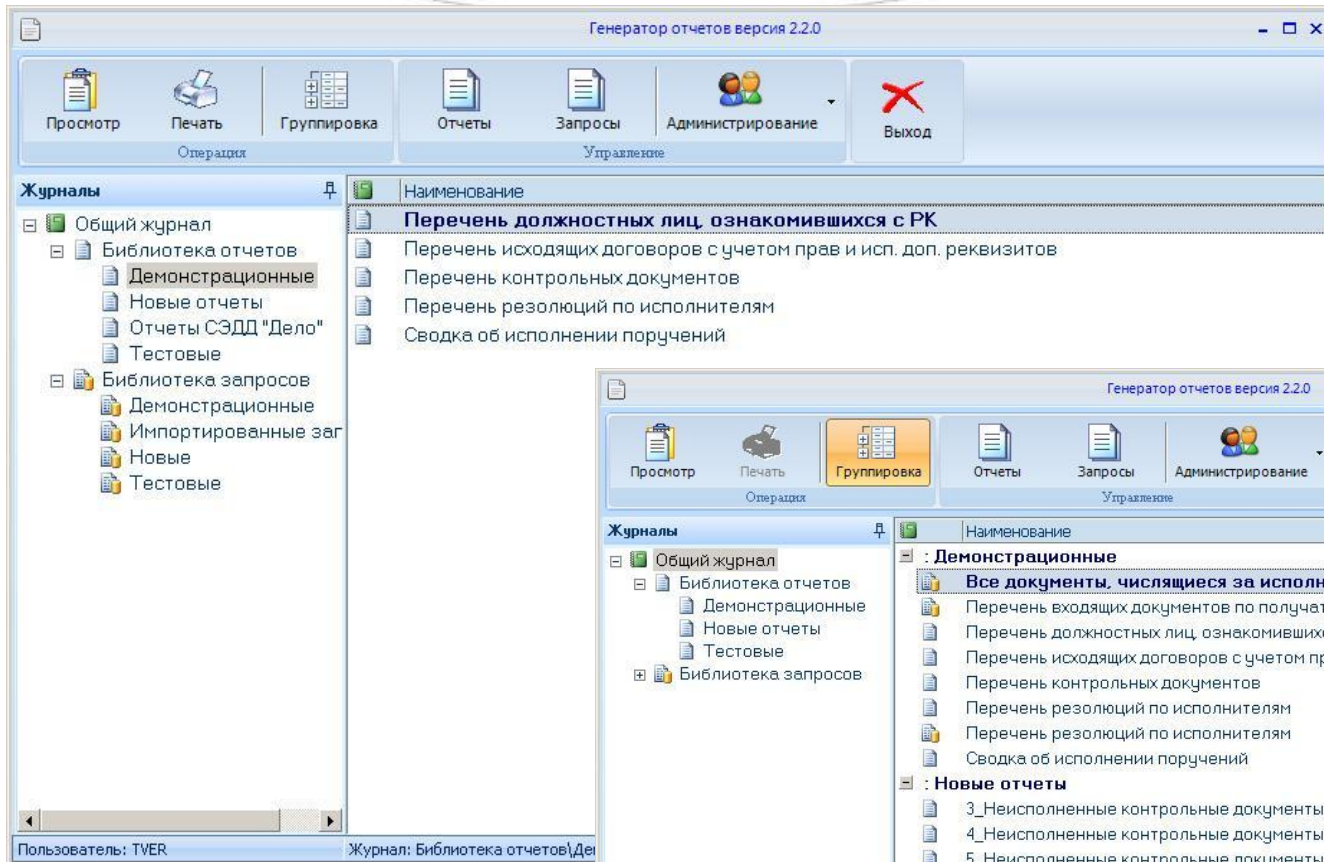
Генератор отчетов версия 2.2.0

Просмотр
Печать
Группировка
Операция
Отчеты
Запросы
Администрирование
Управление
Выход

Журналы
Общий журнал
Библиотека отчетов
Демонстрационные
Новые отчеты
Отчеты СЭДД "Дело"
Тестовые
Библиотека запросов
Демонстрационные
Импортированные заг
Новые
Тестовые

Наименование
Перечень должностных лиц, ознакомившихся с РК
Перечень исходящих договоров с учетом прав и исп. доп. реквизитов
Перечень контрольных документов
Перечень резолюций по исполнителям
Сводка об исполнении поручений

Генератор отчетов версия 2.2.0

Просмотр
Печать
Группировка
Операция
Отчеты
Запросы
Администрирование
Управление

Журналы
Общий журнал
Библиотека отчетов
Демонстрационные
Новые отчеты
Тестовые
Библиотека запросов

Наименование
: Демонстрационные
Все документы, числящиеся за исполн
Перечень входящих документов по получат
Перечень должностных лиц, ознакомившихс
Перечень исходящих договоров с учетом пр
Перечень контрольных документов
Перечень резолюций по исполнителям
Перечень резолюций по исполнителям
Сводка об исполнении поручений
: Новые отчеты
3_Неисполненные контрольные документы
4_Неисполненные контрольные документы
5_Неисполненные контрольные документы

Пользователь: TVER
Журнал: Библиотека отчетов\Де